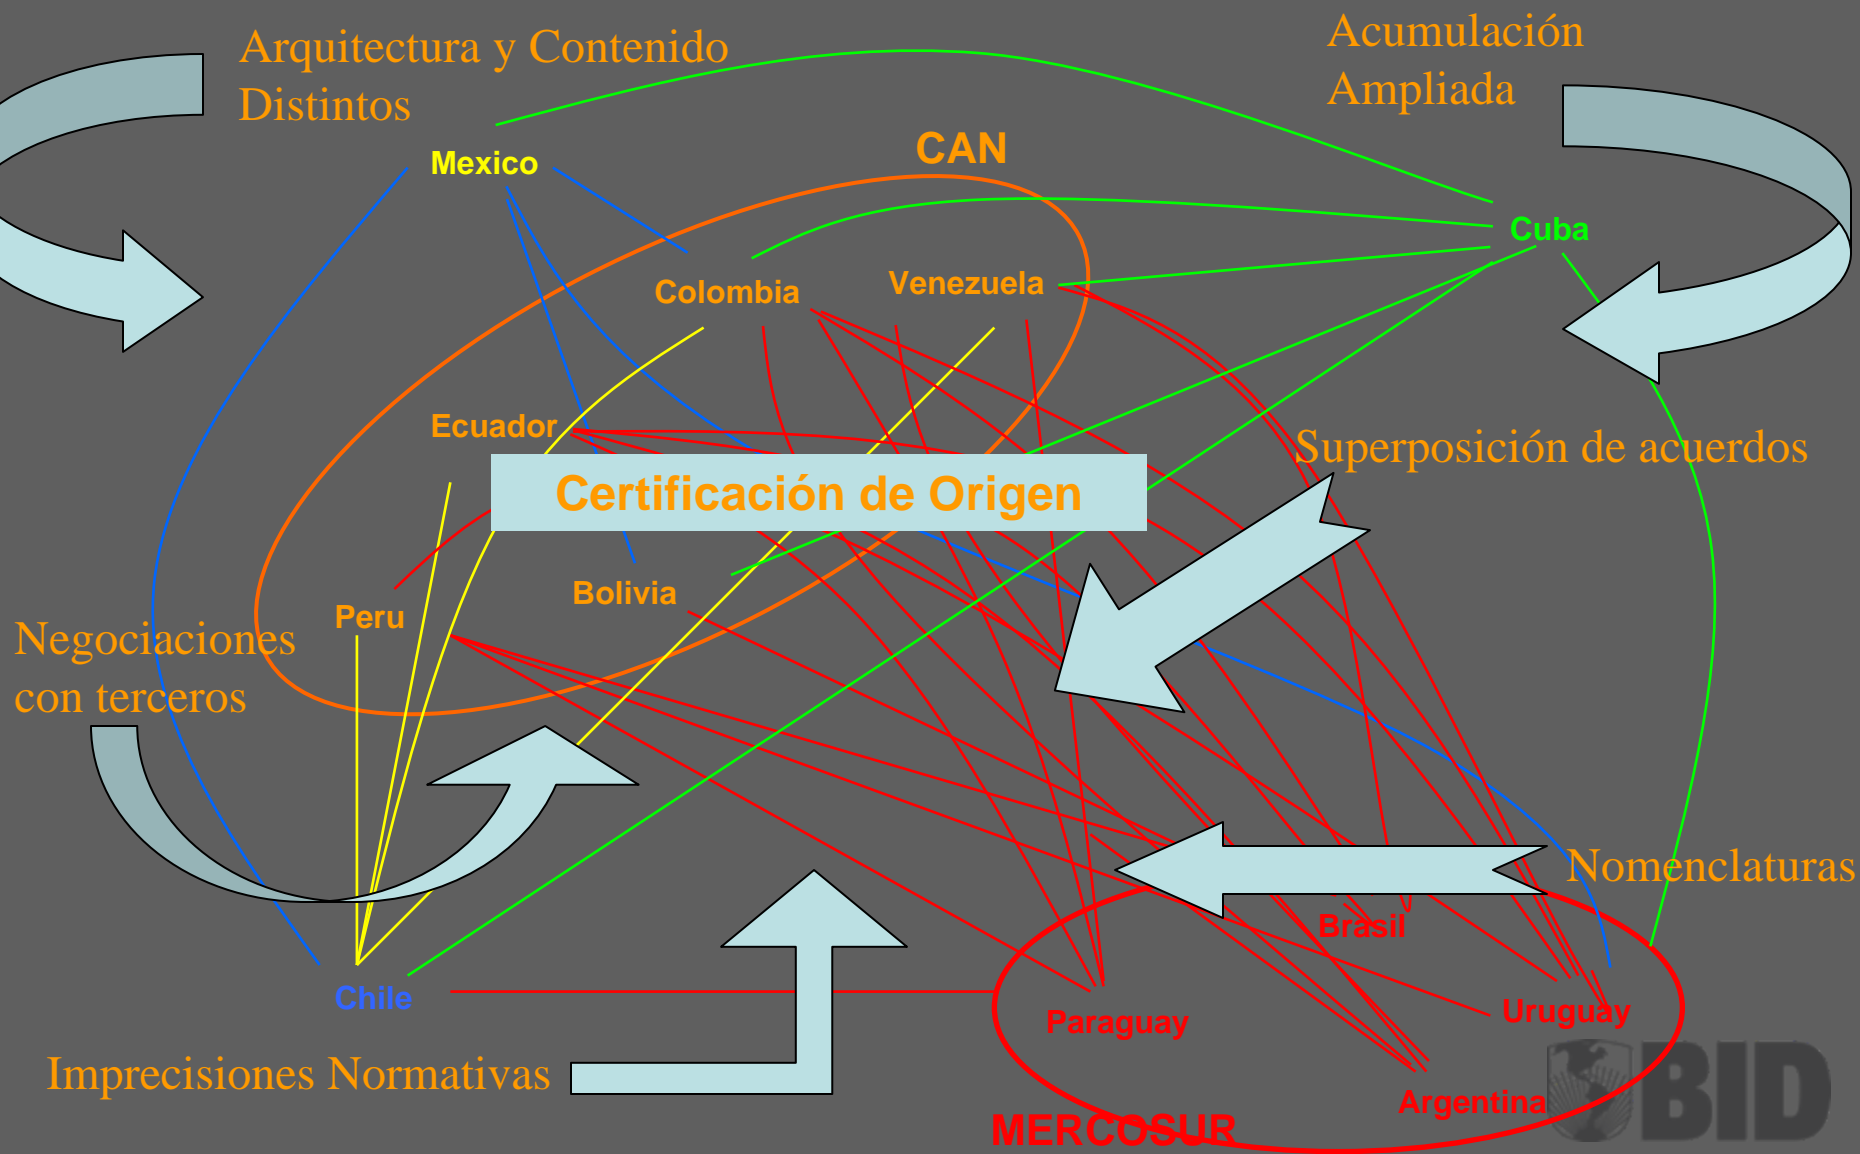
Arquitectura y Contenido Distintos

Acumulación Ampliada

CAN

Mexico

Cuba

Colombia

Venezuela

Ecuador

Superposición de acuerdos

Certificación de Origen

Bolivia

Peru

Negociaciones con terceros

Nomenclaturas

Brasil

Chile

Paraguay

Uruguay

Imprecisiones Normativas

Argentina

MERCOSUR

BID